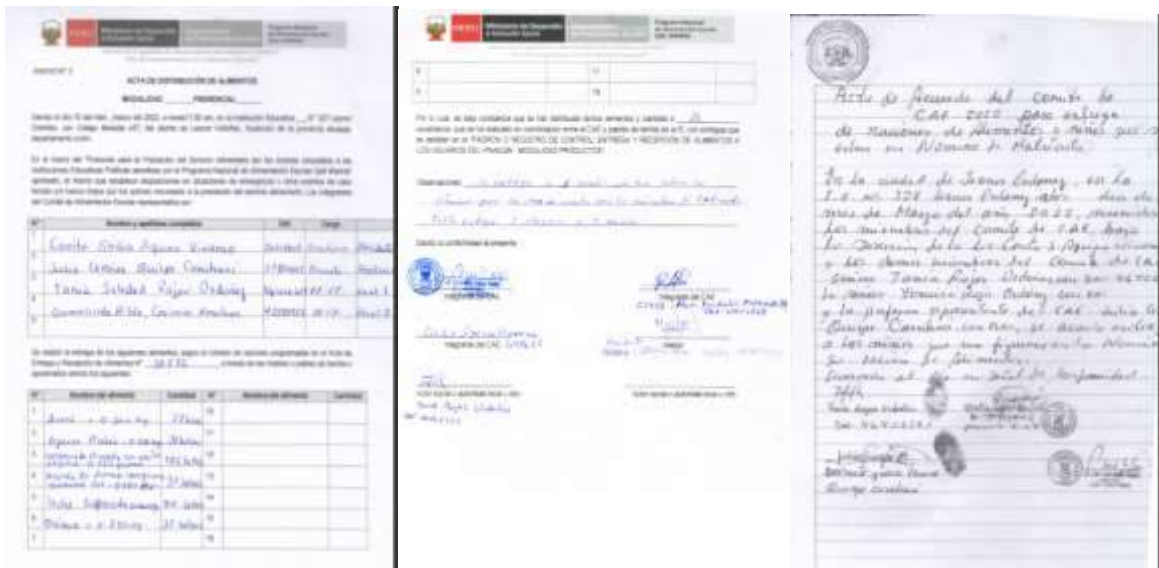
PERÚ Ministerio de Desarrollo e Inclusión Social

Programa Nacional de Alimentación Escolar Qali Warma

ANEXO N° 3

ACTA DE DISTRIBUCIÓN DE ALIMENTOS

MODALIDAD ______ PRESENCIAL ______

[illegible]

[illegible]

| N° | Nombre y apellidos completos | DNI | Cargo |
|---|---|---|---|
| 1 | Camila Giobia Aguirre Vicente | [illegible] | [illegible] |
| 2 | Julia Teresa Quispe Condori | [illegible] | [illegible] |
| 3 | Tania Soledad Rojas Ordoñez | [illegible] | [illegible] |
| 4 | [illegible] | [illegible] | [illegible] |

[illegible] 38838 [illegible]

| N° | Nombre del alimento | Cantidad | N° | Nombre del alimento | Cantidad |
|---|---|---|---|---|---|
| 1 | Arroz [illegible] | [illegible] | 10 | | |
| 2 | Azúcar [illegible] | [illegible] | 11 | | |
| 3 | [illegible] | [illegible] | 12 | | |
| 4 | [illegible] | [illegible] | 13 | | |
| 5 | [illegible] | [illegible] | 14 | | |
| 6 | Quinua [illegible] | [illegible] | 15 | | |
| 7 | | | 16 | | |

PERÚ Ministerio de Desarrollo e Inclusión Social

Programa Nacional de Alimentación Escolar Qali Warma

| 8 | | 17 | |
|---|---|---|---|
| 9 | | 18 | |

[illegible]

Observaciones: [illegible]

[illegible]

Integrante del CAE

Integrante del CAE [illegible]

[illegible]

Tania Rojas Ordoñez

Acta de Acuerdo del comité de CAE 2022 para entrega de raciones de alimentos y menús que se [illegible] en Almacén de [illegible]

En la ciudad de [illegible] en la I.E. N° 328 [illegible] días del mes de Marzo del año 2022, reunidos los miembros del comité de CAE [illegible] la Dirección de la Lic. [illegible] y los demás miembros del comité de CAE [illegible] Tania Rojas Ordoñez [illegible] la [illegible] Rojas Ordoñez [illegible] y la profesora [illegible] del CAE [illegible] Quispe Condori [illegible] a los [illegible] que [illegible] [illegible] el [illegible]

Tania Rojas Ordoñez

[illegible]

Quispe Condori